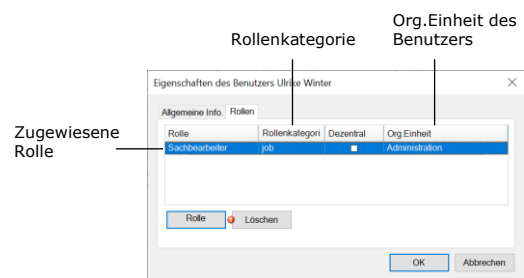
Org.Einheit des Benutzers

Rollenkategorie

Eigenschaften des Benutzers Ulrike Winter

Allgemeine Info. Rollen

Zugewiesene Rolle

| Rolle | Rollenkategori | Dezentral | Org.Einheit |
|---|---|---|---|
| Sachbearbeiter | job | | Administration |

Rolle Löschen

OK Abbrechen